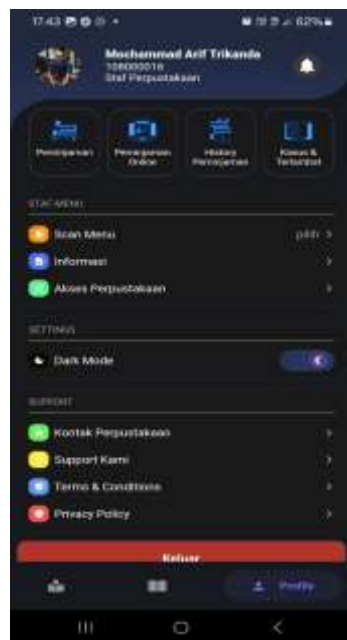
17:43 62%

Mochammad Arif Trikanda
108000016
Staf Perpustakaan

Peminjaman
Peminjaman Online
History Peminjaman
Kiosus & Terlambat

STAF MENU

Scan Menu
pilih

Informasi

Akses Perpustakaan

SETTINGS

Dark Mode

SUPPORT

Kontak Perpustakaan

Support Kami

Terms & Conditions

Privacy Policy

Keluar

Profile